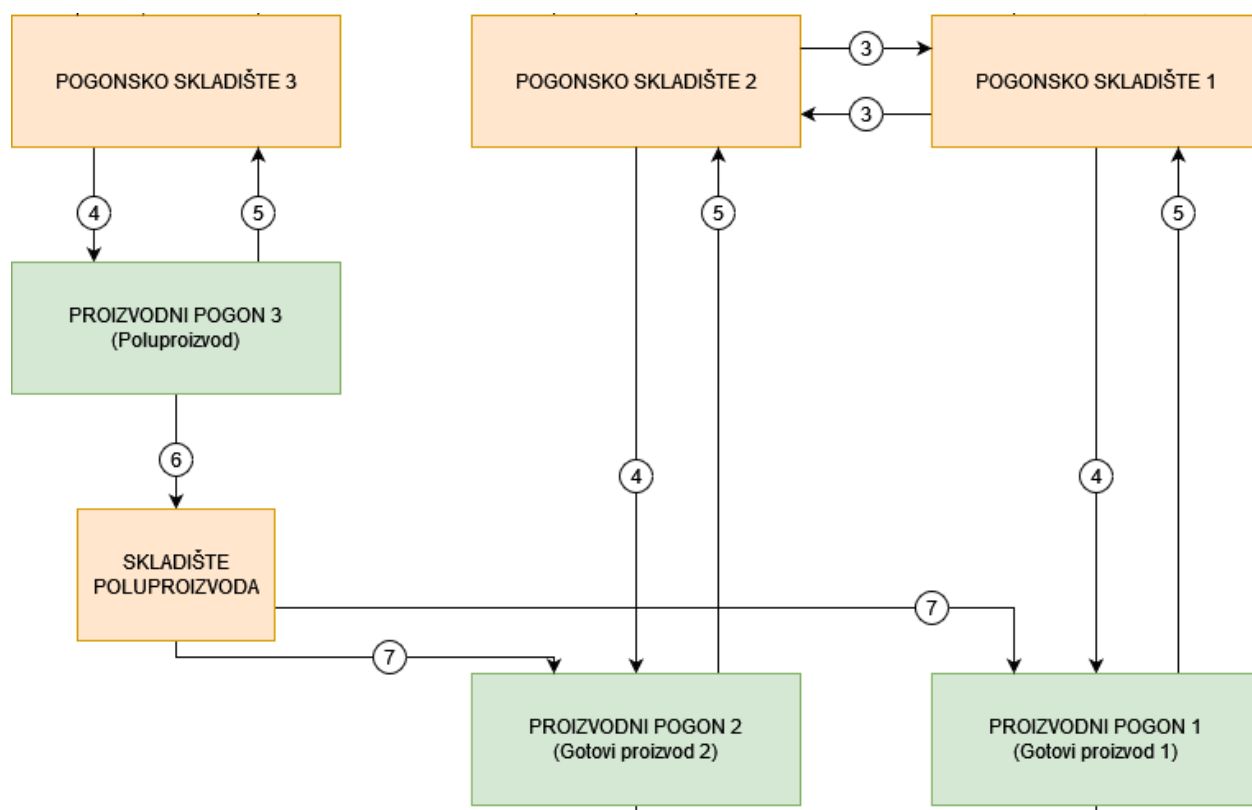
POGONSKO SKLADIŠTE 3

POGONSKO SKLADIŠTE 2

3

3

POGONSKO SKLADIŠTE 1

4

5

5

5

PROIZVODNI POGON 3
(Poluproizvod)

6

4

4

SKLADIŠTE POLUPROIZVODA

7

7

PROIZVODNI POGON 2
(Gotovi proizvod 2)

PROIZVODNI POGON 1
(Gotovi proizvod 1)